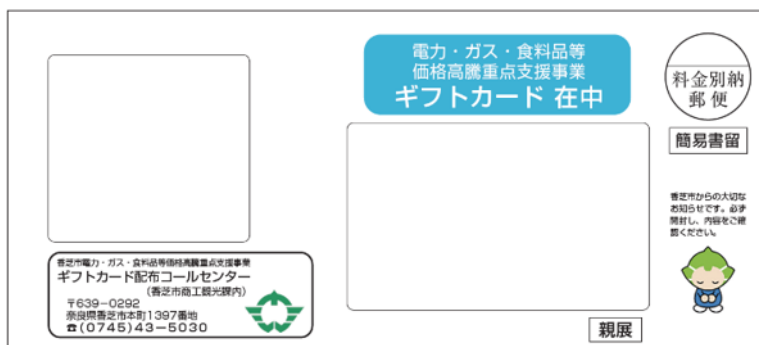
電力・ガス・食料品等
価格高騰重点支援事業
ギフトカード 在中

料金別納
郵便

簡易書留

香芝市からの大切なお知らせです。必ず開封し、内容をご確認ください。

香芝市電力・ガス・食料品等価格高騰重点支援事業
ギフトカード配布コールセンター
(香芝市商工観光課内)
〒639−0292
奈良県香芝市本町1397番地
☎(0745)43−5030

親展